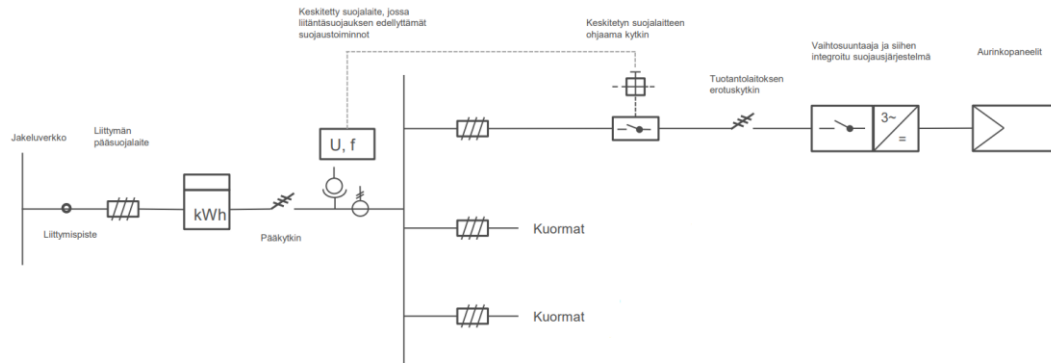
Keskitetty suojalaite, jossa liitäntäsuojauksen edellyttämät suojaustoiminnot

Keskitetyn suojalaitteen ohjaama kytkin

Vaihtosuuntaaja ja siihen integroitu suojausjärjestelmä

Aurinkopaneelit

Tuotantolaitoksen erotuskytkin

Jakeluverkko

Liittymän pääsuojalaite

U, f

kWh

$3\sim$

$=$

Liittymispiste

Pääkytkin

Kuormat

Kuormat